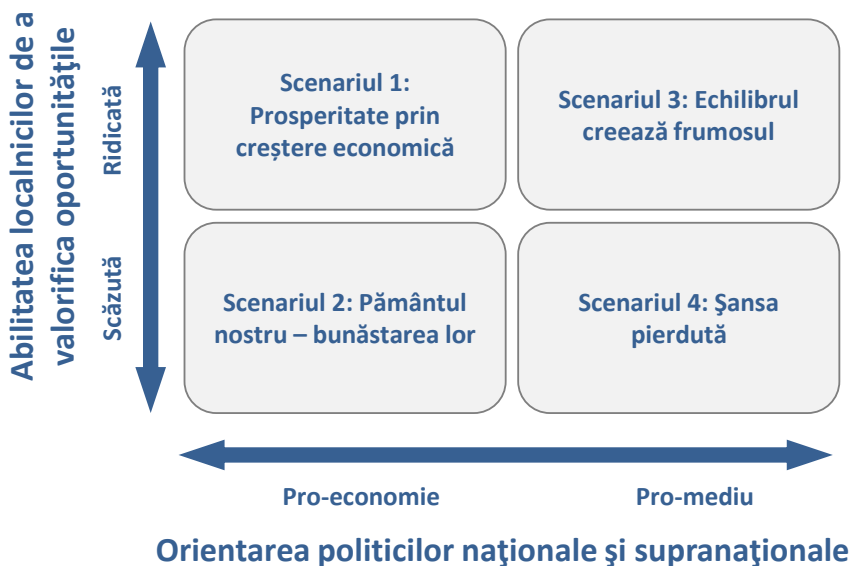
Abilitatea localnicilor de a valorifica oportunitățile

Ridicată

Scăzută

Scenariul 1: Prosperitate prin creștere economică

Scenariul 3: Echilibrul creează frumosul

Scenariul 2: Pământul nostru – bunăstarea lor

Scenariul 4: Şansa pierdută

Pro-economie

Pro-mediu

Orientarea politicilor naţionale şi supranaţionale